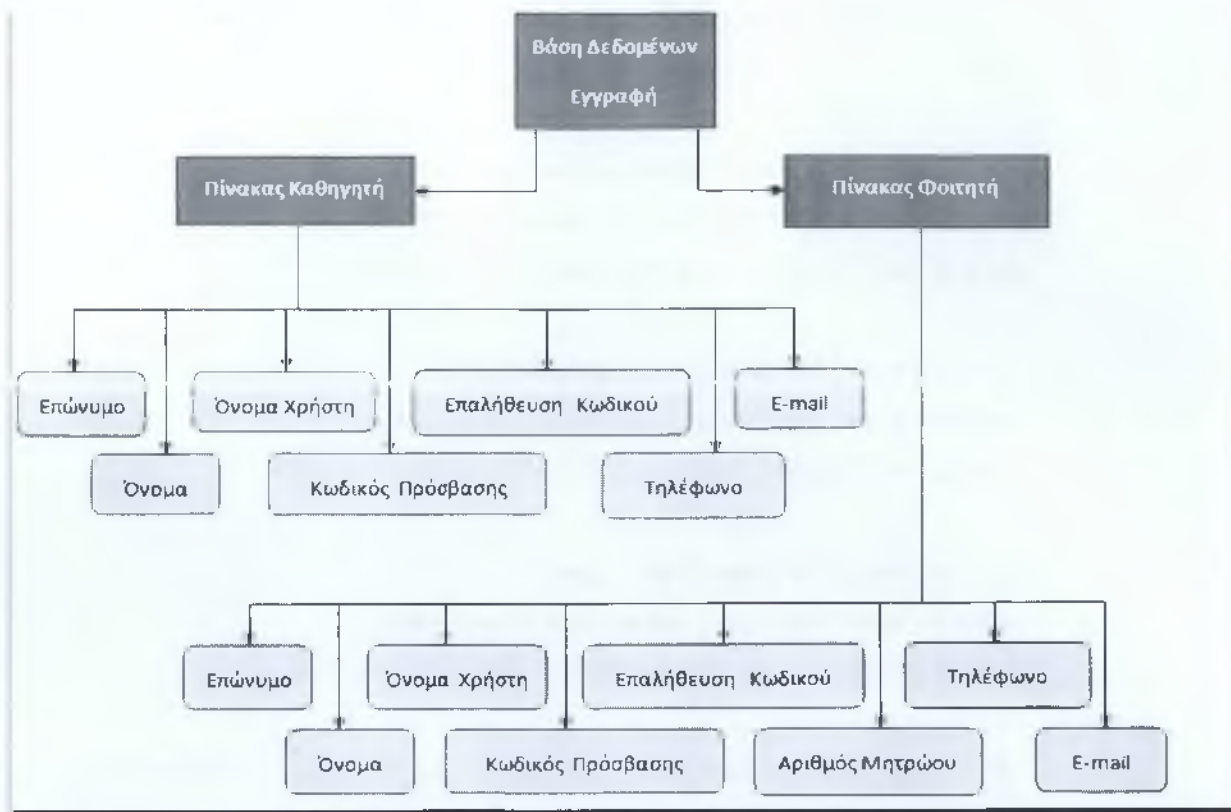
Βάση Δεδομένων
Εγγραφή

Πίνακας Καθηγητή

Πίνακας Φοιτητή

Επώνυμο

Όνομα Χρήστη

Επαλήθευση Κωδικού

E-mail

Όνομα

Κωδικός Πρόσβασης

Τηλέφωνο

Επώνυμο

Όνομα Χρήστη

Επαλήθευση Κωδικού

Τηλέφωνο

Όνομα

Κωδικός Πρόσβασης

Αριθμός Μητρώου

E-mail